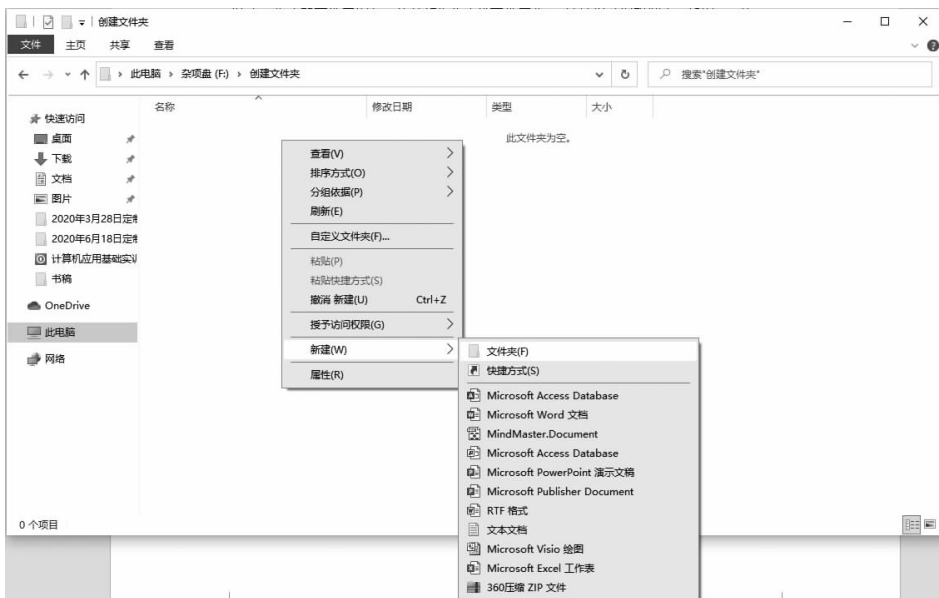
创建文件夹

文件 主页 共享 查看

此电脑 › 杂项盘 (F:) › 创建文件夹

搜索"创建文件夹"

快速访问
桌面
下载
文档
图片
2020年3月28日定
2020年6月18日定
计算机应用基础实
书稿
OneDrive
此电脑
网络

名称 修改日期 类型 大小

此文件夹为空。

查看(V)
排序方式(O)
分组依据(P)
刷新(E)
自定义文件夹(F)...
粘贴(P)
粘贴快捷方式(S)
撤消 新建(U) Ctrl+Z
授予访问权限(G)
新建(W)
属性(R)

文件夹(F)
快捷方式(S)
Microsoft Access Database
Microsoft Word 文档
MindMaster.Document
Microsoft Access Database
Microsoft PowerPoint 演示文稿
Microsoft Publisher Document
RTF 格式
文本文档
Microsoft Visio 绘图
Microsoft Excel 工作表
360压缩 ZIP 文件

0 个项目